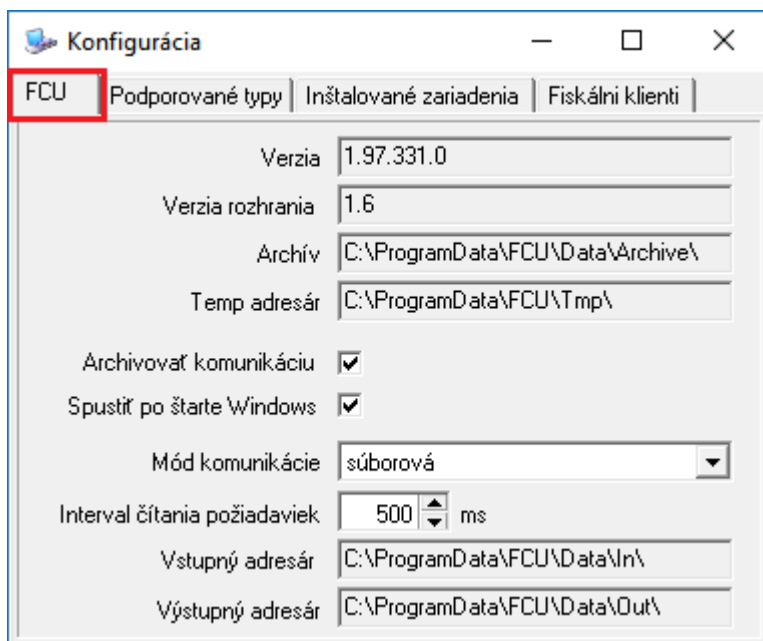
Konfigurácia

FCU | Podporované typy | Inštalované zariadenia | Fiskálni klienti

Verzia 1.97.331.0

Verzia rozhrania 1.6

Archív C:\ProgramData\FCU\Data\Archive\

Temp adresár C:\ProgramData\FCU\Tmp\

Archivovať komunikáciu

Spustiť po štarte Windows

Mód komunikácie súborová

Interval čítania požiadaviek 500 ms

Vstupný adresár C:\ProgramData\FCU\Data\In\

Výstupný adresár C:\ProgramData\FCU\Data\Out\